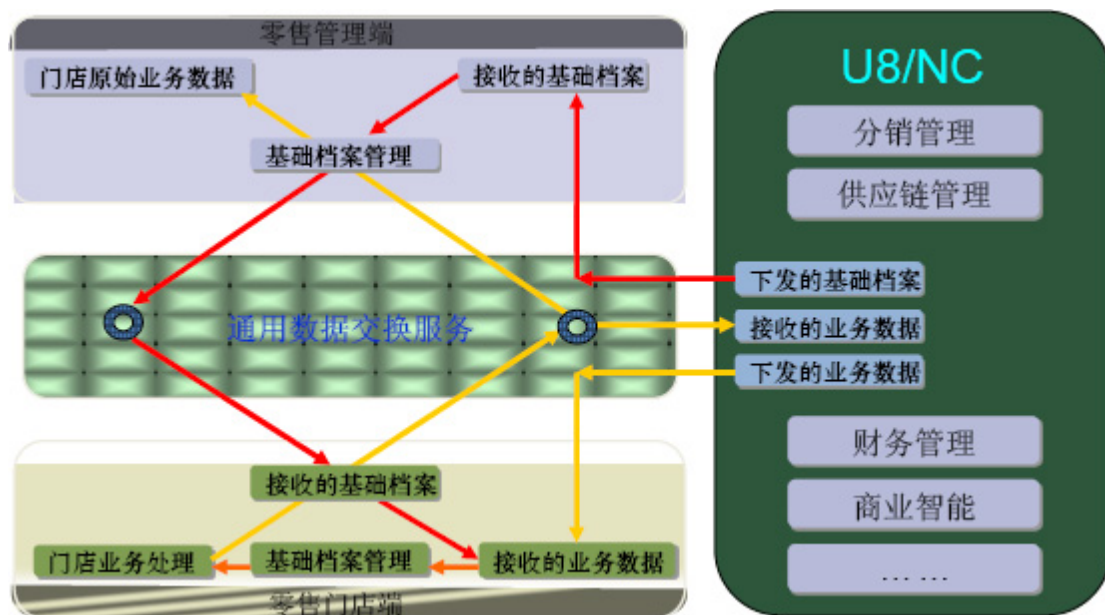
零售管理端

门店原始业务数据

接收的基础档案

基础档案管理

通用数据交换服务

接收的基础档案

门店业务处理

基础档案管理

接收的业务数据

零售门店端

U8/NC

分销管理

供应链管理

下发的基础档案

接收的业务数据

下发的业务数据

财务管理

商业智能

……